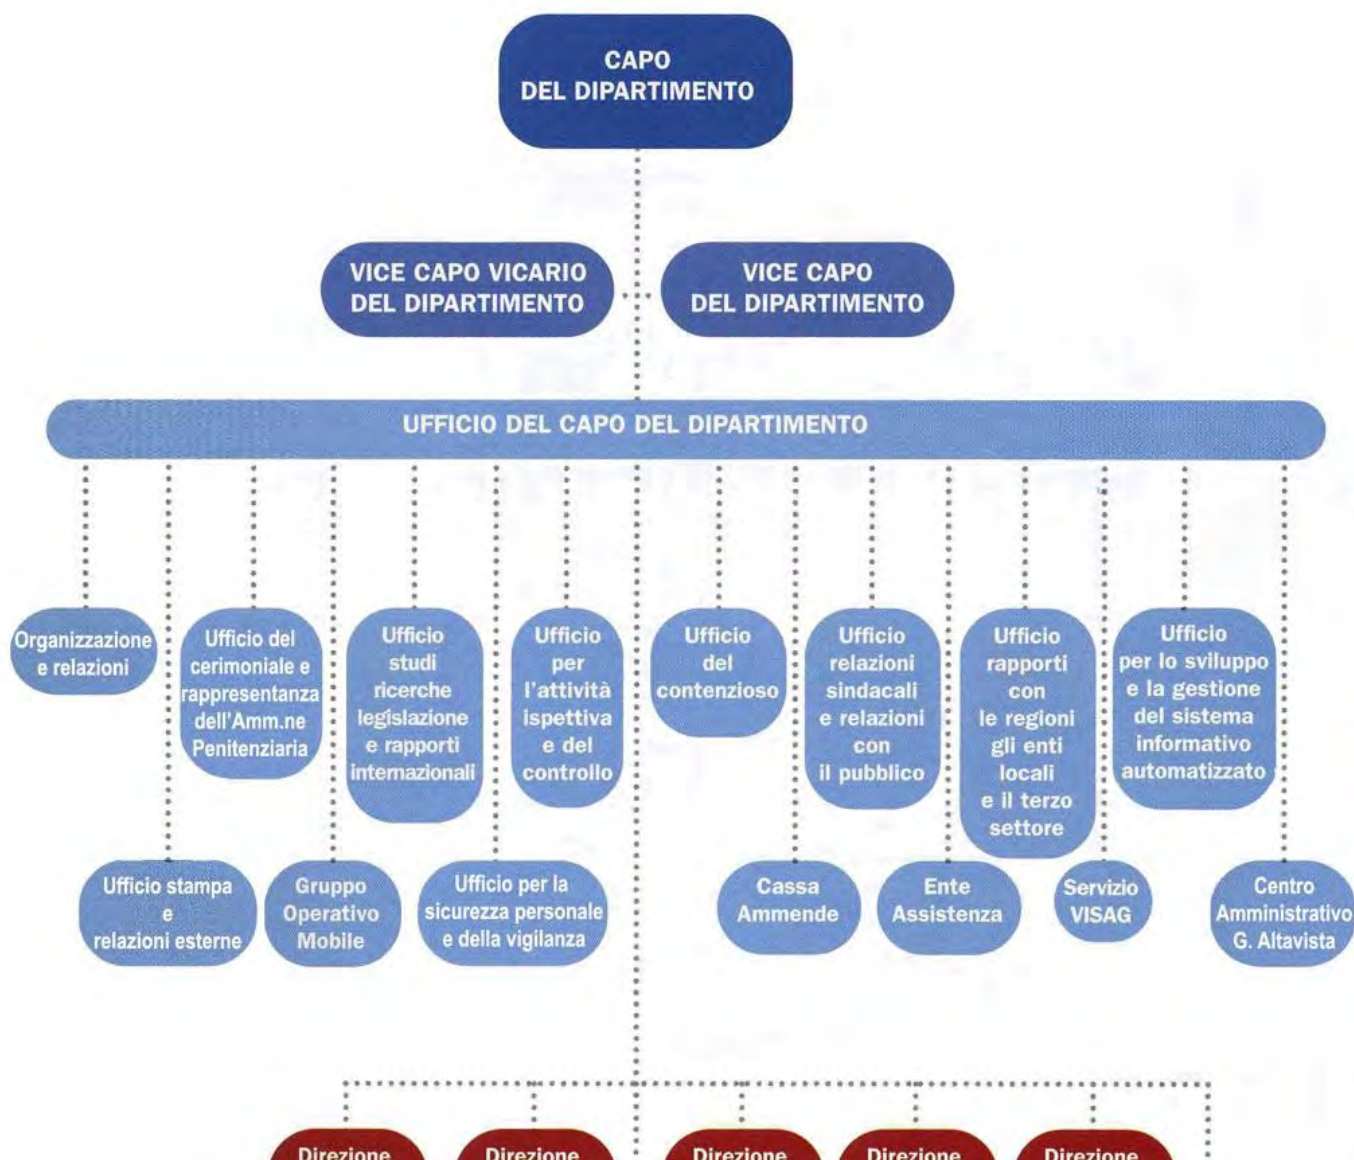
CAPO DEL DIPARTIMENTO

VICE CAPO VICARIO DEL DIPARTIMENTO

VICE CAPO DEL DIPARTIMENTO

UFFICIO DEL CAPO DEL DIPARTIMENTO

Organizzazione e relazioni

Ufficio del cerimoniale e rappresentanza dell'Amm.ne Penitenziaria

Ufficio studi ricerche legislazione e rapporti internazionali

Ufficio per l'attività ispettiva e del controllo

Ufficio del contenzioso

Ufficio relazioni sindacali e relazioni con il pubblico

Ufficio rapporti con le regioni gli enti locali e il terzo settore

Ufficio per lo sviluppo e la gestione del sistema informativo automatizzato

Ufficio stampa e relazioni esterne

Gruppo Operativo Mobile

Ufficio per la sicurezza personale e della vigilanza

Cassa Ammende

Ente Assistenza

Servizio VISAG

Centro Amministrativo G. Altavista

Direzione

Direzione

Direzione

Direzione

Direzione